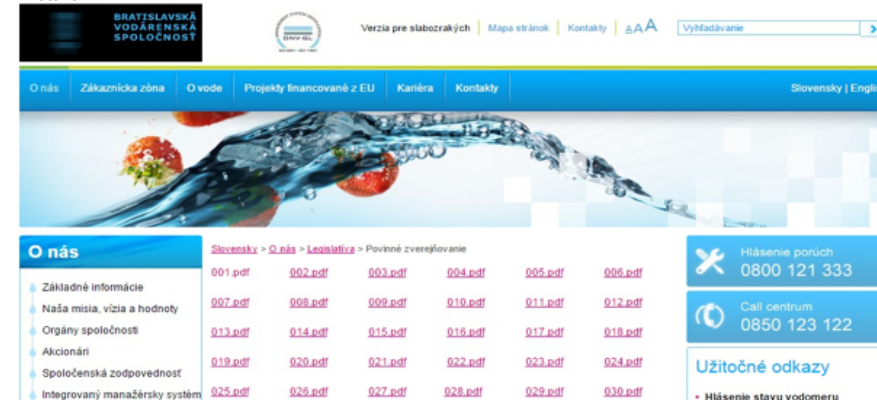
BRATISLAVSKÁ VODÁRENSKÁ SPOLOČNOSŤ

DNV GL

Verzia pre slabozrakých | Mapa stránok | Kontakty | A A A | Vyhľadávanie

O nás | Zákaznícka zóna | O vode | Projekty financované z EU | Kariéra | Kontakty | Slovensky | Engli

O nás

Základné informácie
Naša misia, vízia a hodnoty
Orgány spoločnosti
Akcionári
Spoločenská zodpovednosť
Integrovaný manažérsky systém

Slovensky > O nás > Legislatíva > Povinné zverejňovanie

| 001.pdf | 002.pdf | 003.pdf | 004.pdf | 005.pdf | 006.pdf |
|---|---|---|---|---|---|
| 007.pdf | 008.pdf | 009.pdf | 010.pdf | 011.pdf | 012.pdf |
| 013.pdf | 014.pdf | 015.pdf | 016.pdf | 017.pdf | 018.pdf |
| 019.pdf | 020.pdf | 021.pdf | 022.pdf | 023.pdf | 024.pdf |
| 025.pdf | 026.pdf | 027.pdf | 028.pdf | 029.pdf | 030.pdf |

Hlásenie porúch
0800 121 333

Call centrum
0850 123 122

Užitočné odkazy

Hlásenie stavu vodomeru